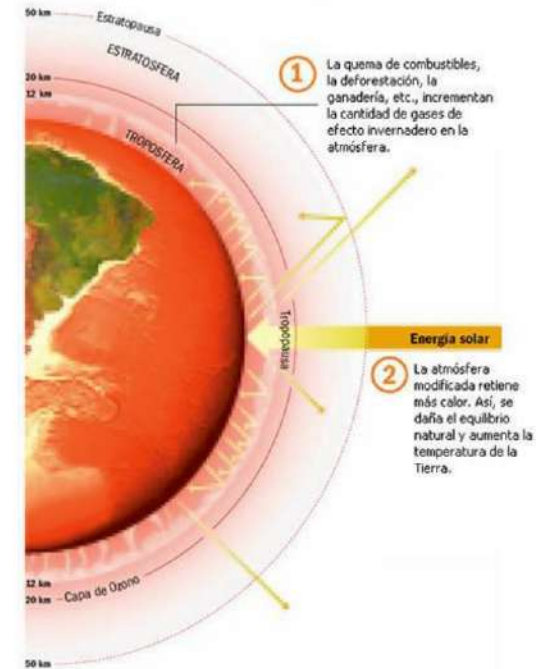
50 km
Estratopausa
ESTRATOSFERA
20 km
12 km
TROPOSFERA

1 La quema de combustibles, la deforestación, la ganadería, etc., incrementan la cantidad de gases de efecto invernadero en la atmósfera.

Tropopausa

Energía solar

2 La atmósfera modificada retiene más calor. Así, se daña el equilibrio natural y aumenta la temperatura de la Tierra.

12 km
20 km
Capa de Ozono
50 km